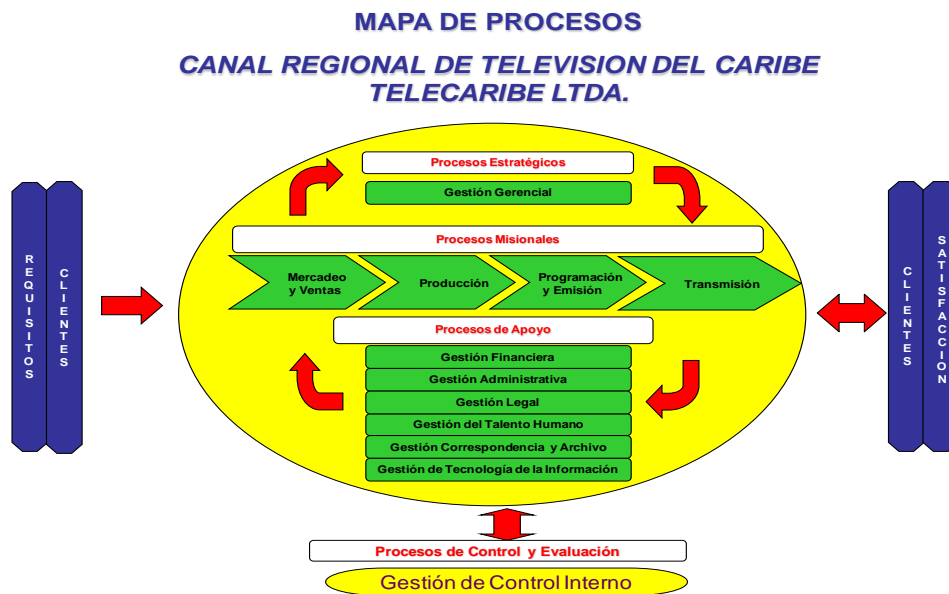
MAPA DE PROCESOS

CANAL REGIONAL DE TELEVISION DEL CARIBE TELECARIBE LTDA.

REQUISITOS

CLIENTES

Procesos Estratégicos

Gestión Gerencial

Procesos Misionales

Mercadeo y Ventas

Producción

Programación y Emisión

Transmisión

Procesos de Apoyo

Gestión Financiera

Gestión Administrativa

Gestión Legal

Gestión del Talento Humano

Gestión Correspondencia y Archivo

Gestión de Tecnología de la Información

CLIENTES

SATISFACCION

Procesos de Control y Evaluación

Gestión de Control Interno